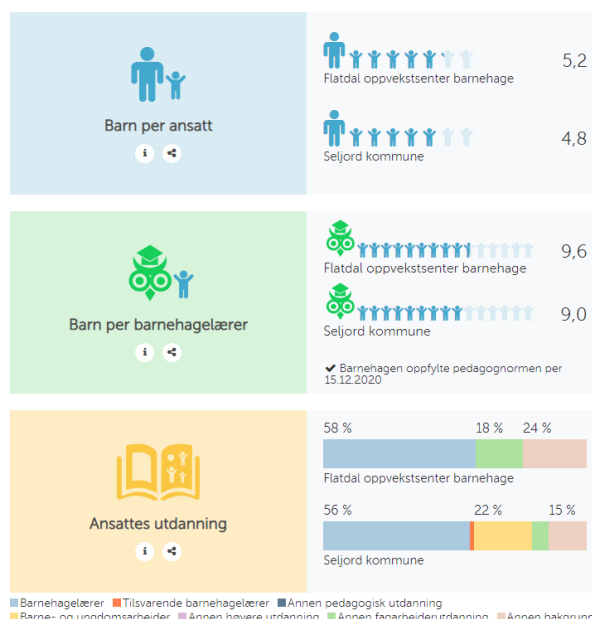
Barn per ansatt

i

Flatdal oppvekstsenter barnehage

5,2

Seljord kommune

4,8

Barn per barnehagelærer

i

Flatdal oppvekstsenter barnehage

9,6

Seljord kommune

9,0

✔ Barnehagen oppfylte pedagognormen per 15.12.2020

Ansattes utdanning

i

58 %

18 %

24 %

Flatdal oppvekstsenter barnehage

56 %

22 %

15 %

Seljord kommune

Barnehagelærer
Tilsvarende barnehagelærer
Annen pedagogisk utdanning
Barne- og ungdomsarbeider
Annen høyere utdanning
Annen fagarbeiderutdanning
Annen bakgrunn